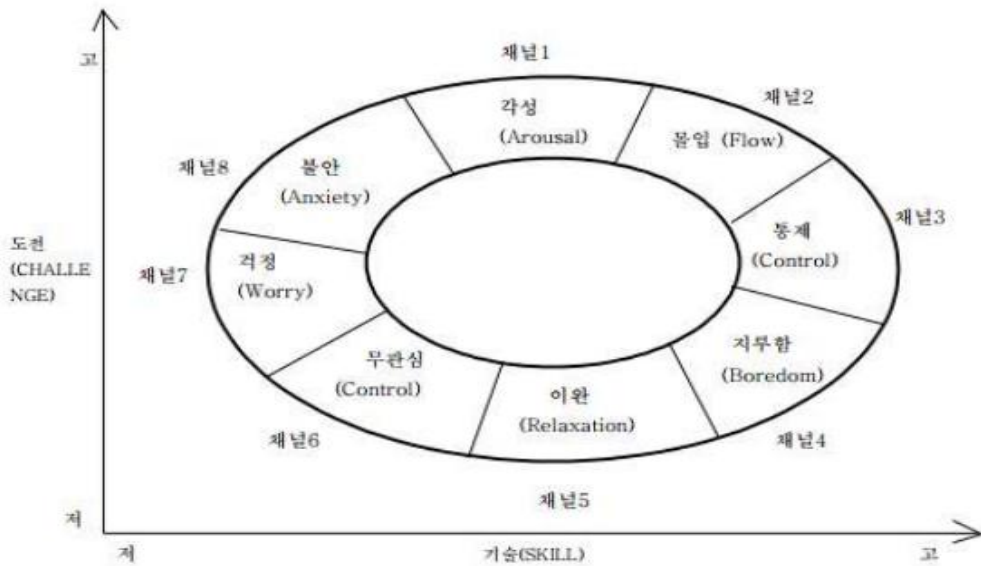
고

채널1

각성
(Arousal)

채널2

몰입 (Flow)

채널8

불안
(Anxiety)

채널3

통제
(Control)

도전
(CHALLENGE)

채널7

걱정
(Worry)

지루함
(Boredom)

무관심
(Control)

이완
(Relaxation)

채널6

채널4

채널5

저

저

기술(SKILL)

고